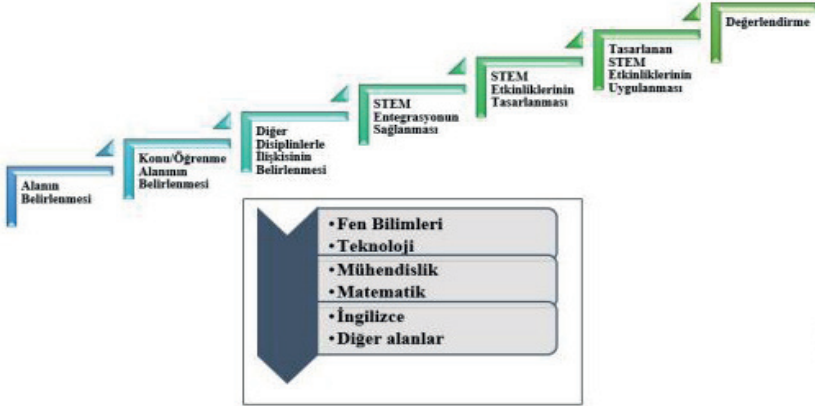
Alanın Belirlenmesi

Konu/Öğrenme Alanının Belirlenmesi

Diğer Disiplinlerle İlişkisinin Belirlenmesi

STEM Entegrasyonun Sağlanması

STEM Etkinliklerinin Tasarlanması

Tasarlanan STEM Etkinliklerinin Uygulanması

Değerlendirme

•Fen Bilimleri
•Teknoloji

•Mühendislik
•Matematik

•İngilizce
•Diğer alanlar